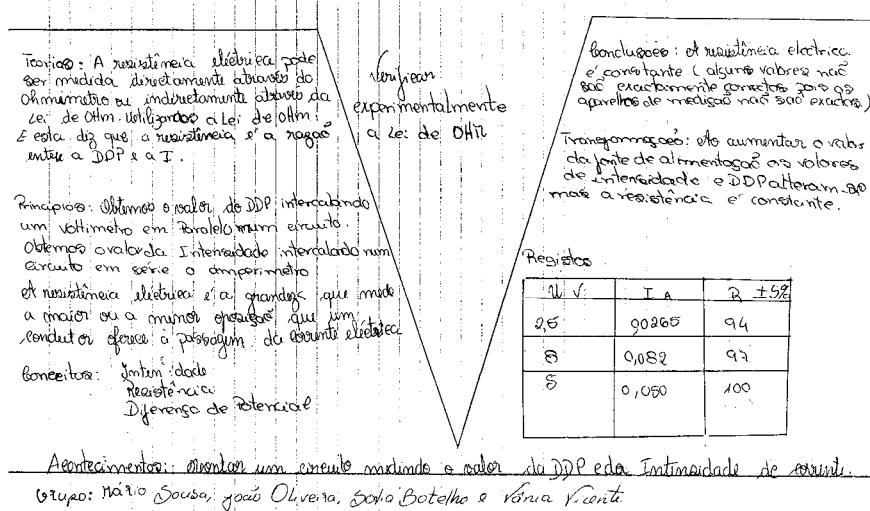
Teorias: A resistência eléctrica pode ser medida directamente através do Ohmímetro ou indirectamente através da Lei de Ohm. Utilizamos a Lei de Ohm. E esta diz que a resistência é a razão entre a DDP e a I.

Verificar experimentalmente a Lei de OHM

Conclusões: A resistência eléctrica é constante (alguns valores não são exactamente correctos pois os aparelhos de medição não são exactos.)

Transformações: Ao aumentar o valor da fonte de alimentação os valores de intensidade e DDP alteram-se mas a resistência é constante.

Princípios: Obtemos o valor do DDP intercalando um voltímetro em paralelo num circuito.
Obtemos o valor da Intensidade intercalando num circuito em série o amperímetro
A resistência eléctrica é a grandeza que mede a maior ou a menor oposição que um condutor oferece à passagem da corrente eléctrica

Conceitos: Intensidade
Resistência
Diferença de Potencial

Registos

| U V | I A | R ±5% |
|---|---|---|
| 2,5 | 0,0265 | 94 |
| 8 | 0,082 | 97 |
| 5 | 0,050 | 100 |
| | | |

Acontecimentos: Montar um circuito medindo o valor da DDP e da Intensidade de corrente.
Grupo: Mário Sousa, João Oliveira, Sofia Botelho e Vânia Vicente